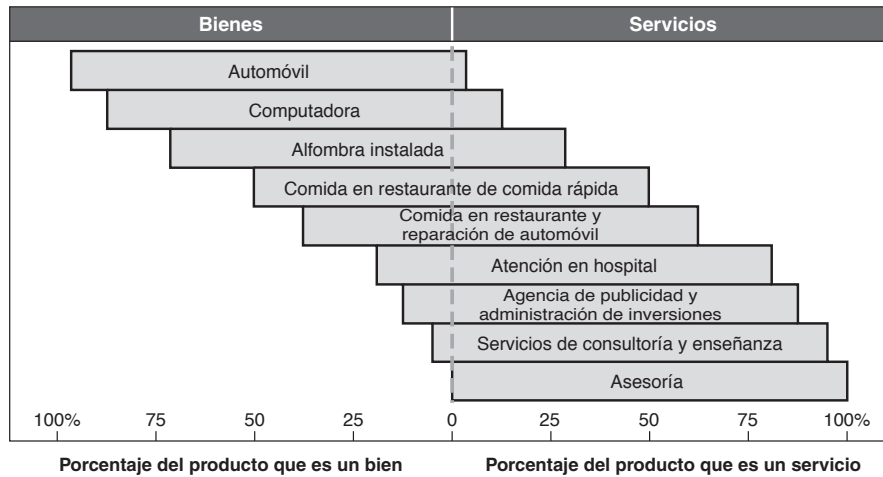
Bienes

Servicios

Automóvil

Computadora

Alfombra instalada

Comida en restaurante de comida rápida

Comida en restaurante y reparación de automóvil

Atención en hospital

Agencia de publicidad y administración de inversiones

Servicios de consultoría y enseñanza

Asesoría

100% 75 50 25 0 25 50 75 100%

Porcentaje del producto que es un bien

Porcentaje del producto que es un servicio